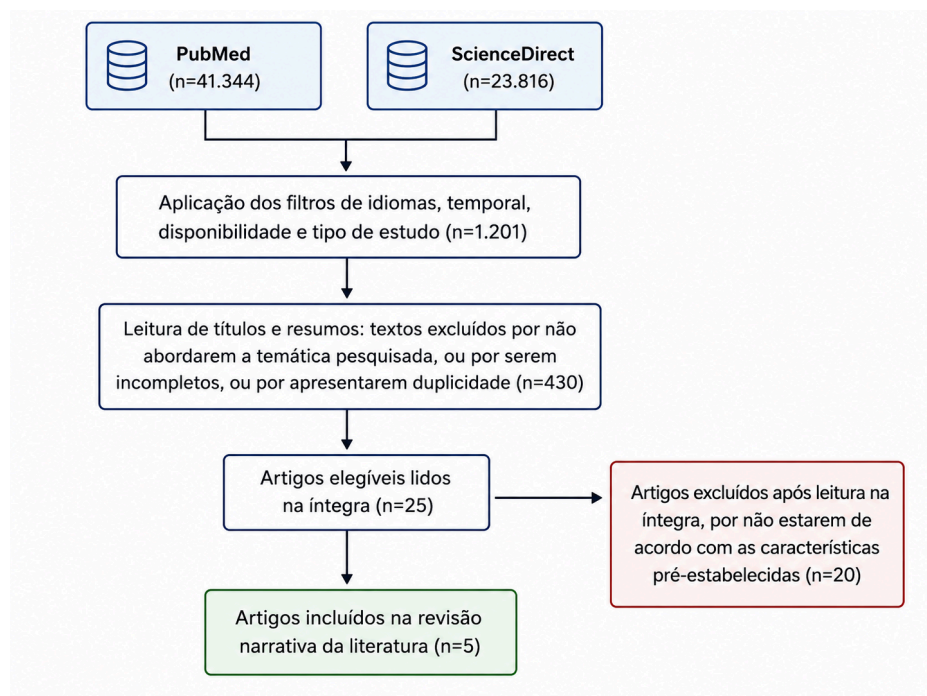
PubMed
(n=41.344)

ScienceDirect
(n=23.816)

Aplicação dos filtros de idiomas, temporal, disponibilidade e tipo de estudo (n=1.201)

Leitura de títulos e resumos: textos excluídos por não abordarem a temática pesquisada, ou por serem incompletos, ou por apresentarem duplicidade (n=430)

Artigos elegíveis lidos na íntegra (n=25)

Artigos excluídos após leitura na íntegra, por não estarem de acordo com as características pré-estabelecidas (n=20)

Artigos incluídos na revisão narrativa da literatura (n=5)